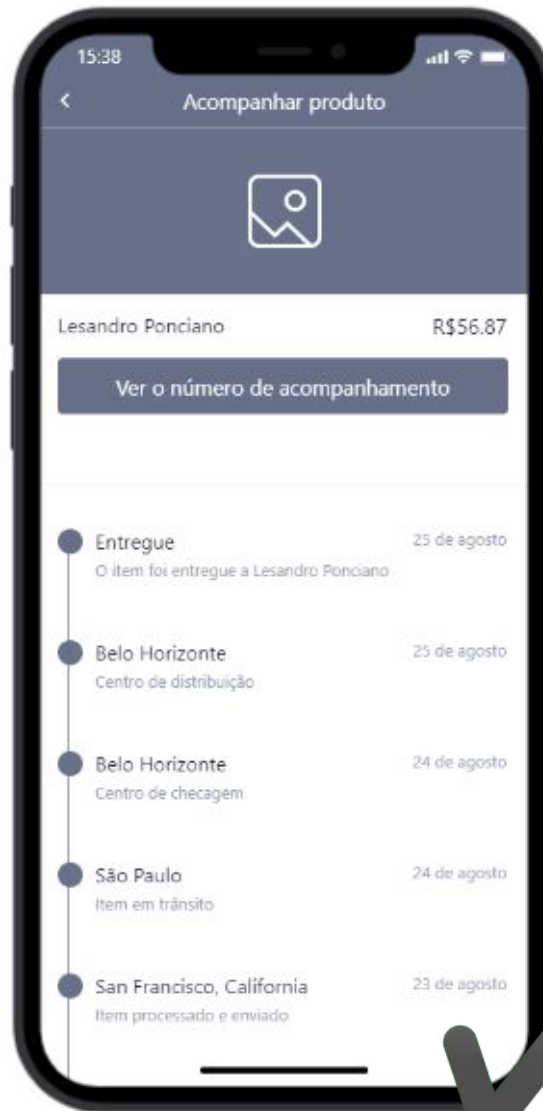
15:38

Acompanhar produto

Lesandro Ponciano

R$56.87

Ver o número de acompanhamento

Entregue
O item foi entregue a Lesandro Ponciano
25 de agosto

Belo Horizonte
Centro de distribuição
25 de agosto

Belo Horizonte
Centro de checagem
24 de agosto

São Paulo
Item em trânsito
24 de agosto

San Francisco, California
Item processado e enviado
23 de agosto